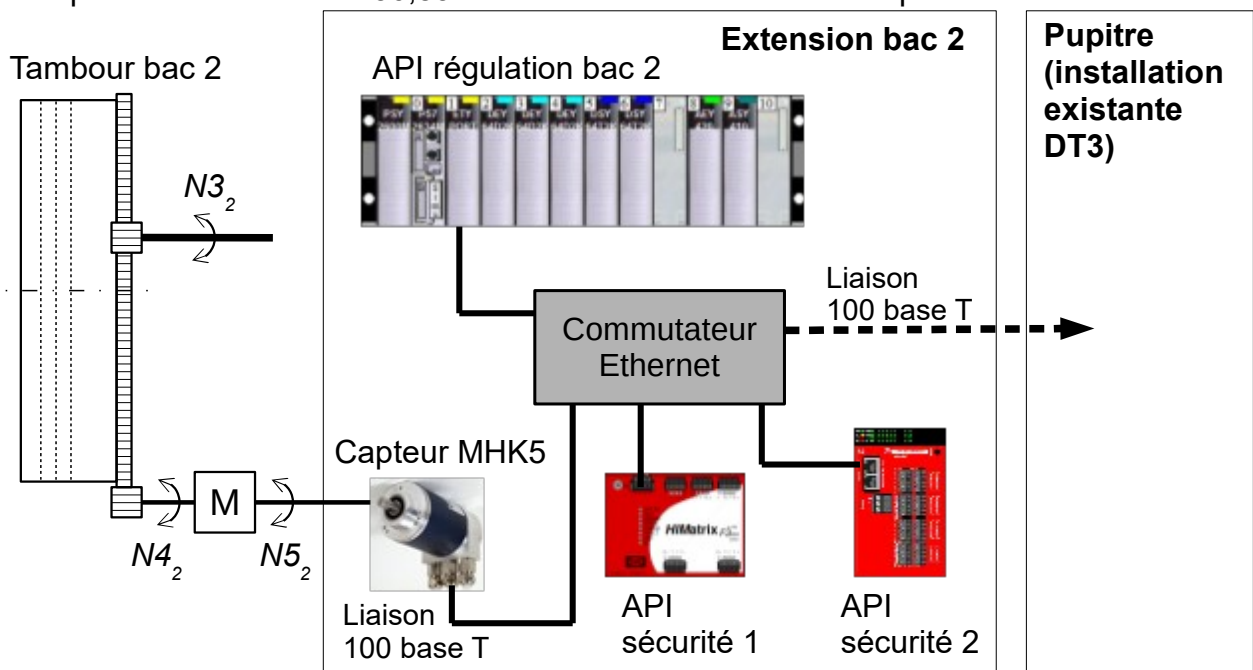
Extension bac 2

Pupitre (installation existante DT3)

Tambour bac 2

API régulation bac 2

$N3_2$

Liaison 100 base T

Commutateur Ethernet

Capteur MHK5

M

$N4_2$

$N5_2$

Liaison 100 base T

API sécurité 1

API sécurité 2